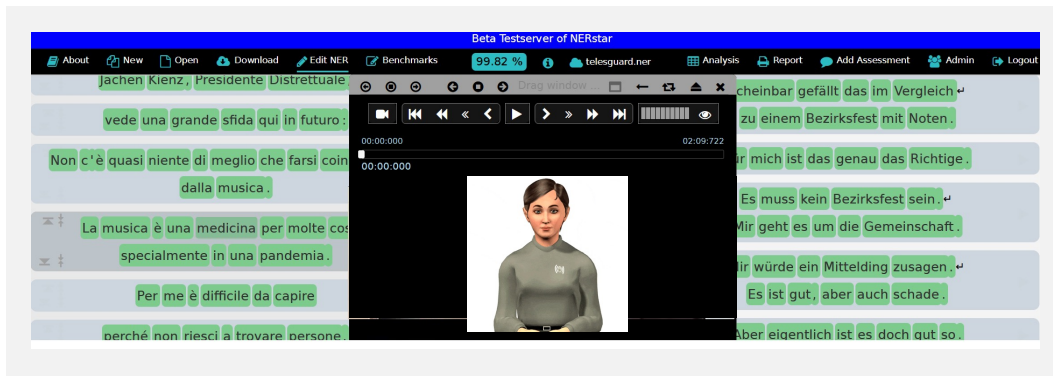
Beta Testserver of NERstar

About New Open Download Edit NER Benchmarks 99.82 % telesguard.ner Analysis Report Add Assessment Admin Logout

Drag window

00:00:000 02:09:722

00:00:000

Jachen Kienz, Presidente Distrettuale

vede una grande sfida qui in futuro:

Non c'è quasi niente di meglio che farsi coin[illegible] dalla musica.

La musica è una medicina per molte cos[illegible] specialmente in una pandemia.

Per me è difficile da capire

perché non riesci a trovare persone.

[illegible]cheinbar gefällt das im Vergleich ↵ zu einem Bezirksfest mit Noten.

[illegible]ür mich ist das genau das Richtige.

Es muss kein Bezirksfest sein. ↵ Mir geht es um die Gemeinschaft.

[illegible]ir würde ein Mittelding zusagen. ↵ Es ist gut, aber auch schade.

Aber eigentlich ist es doch gut so.